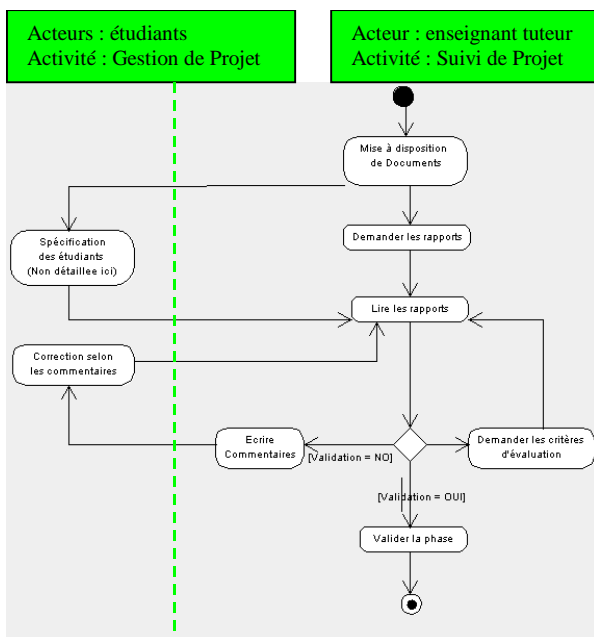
Acteurs : étudiants
Activité : Gestion de Projet

Acteur : enseignant tuteur
Activité : Suivi de Projet

Mise à disposition de Documents

Spécification des étudiants (Non détaillee ici)

Demander les rapports

Lire les rapports

Correction selon les commentaires

Ecrire Commentaires

[Validation = NO]

Demander les critères d'évaluation

[Validation = OUI]

Valider la phase